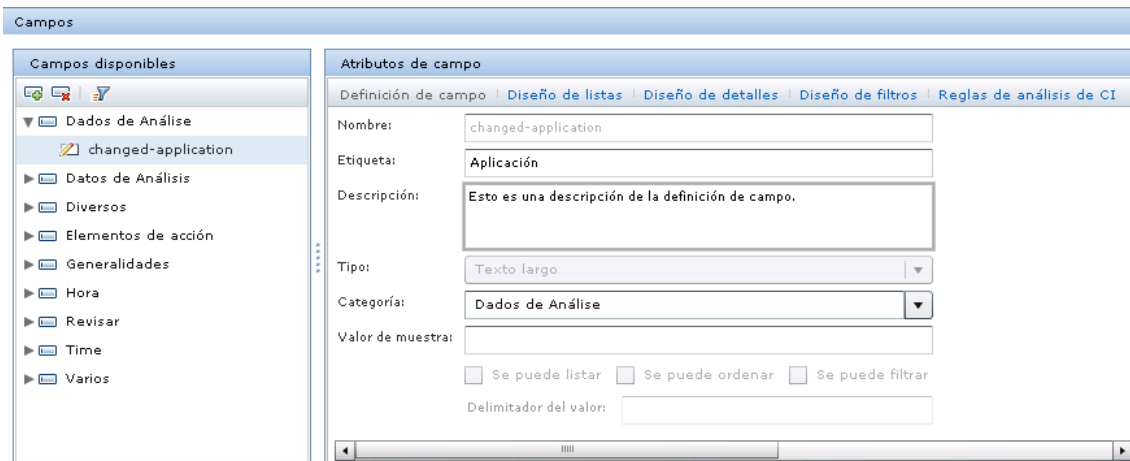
Campos

Campos disponibles

Dados de Análise

changed-application

Datos de Análisis

Diversos

Elementos de acción

Generalidades

Hora

Revisar

Time

Varios

Atributos de campo

Definición de campo | Diseño de listas | Diseño de detalles | Diseño de filtros | Reglas de análisis de CI

Nombre: changed-application

Etiqueta: Aplicación

Descripción: Esto es una descripción de la definición de campo.

Tipo: Texto largo

Categoría: Dados de Análise

Valor de muestra:

Se puede listar

Se puede ordenar

Se puede filtrar

Delimitador del valor: